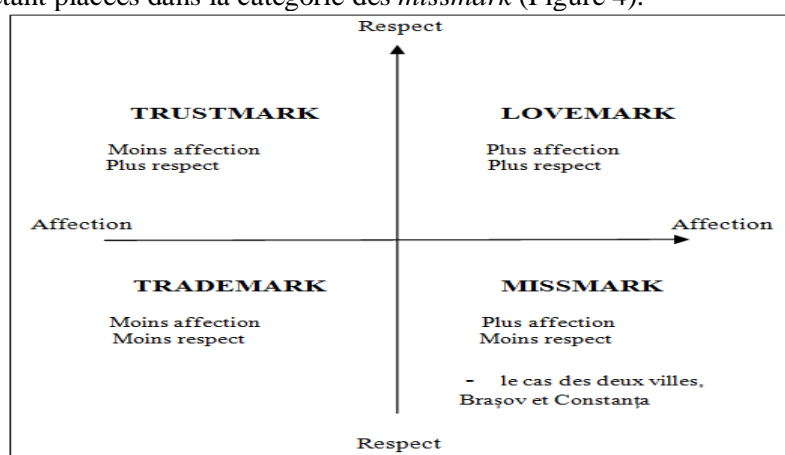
étant placées dans la catégorie des *missmark* (Figure 4).

Respect

TRUSTMARK

Moins affection
Plus respect

LOVEMARK

Plus affection
Plus respect

Affection

Affection

TRADEMARK

Moins affection
Moins respect

MISSMARK

Plus affection
Moins respect

- le cas des deux villes, Braşov et Constanţa

Respect